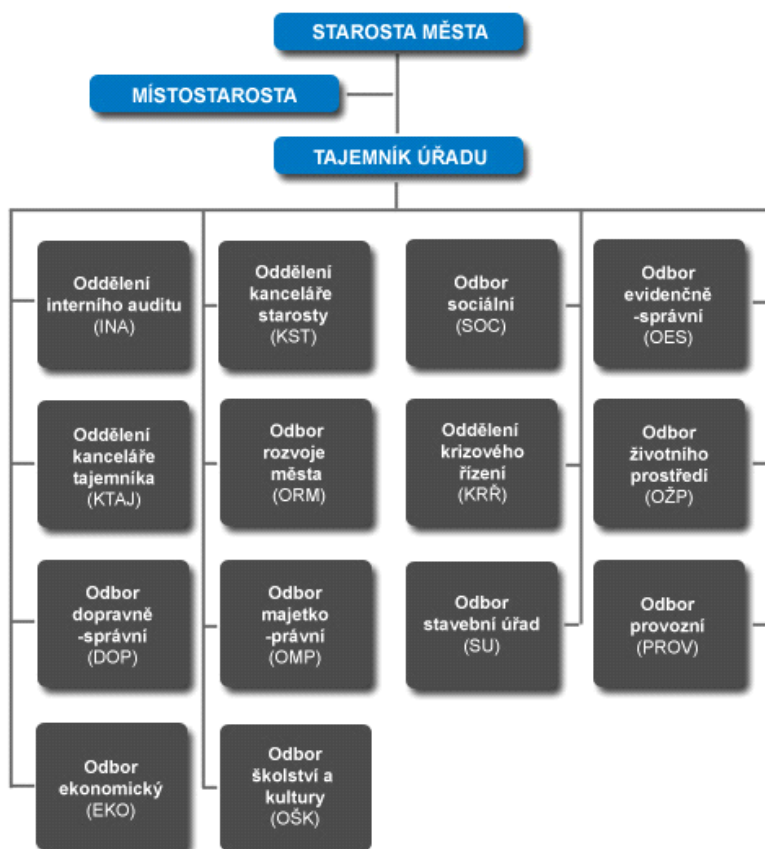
STAROSTA MĚSTA

MÍSTOSTAROSTA

TAJEMNÍK ÚŘADU

Oddělení interního auditu (INA)

Oddělení kanceláře tajemníka (KTAJ)

Odbor dopravně -správní (DOP)

Odbor ekonomický (EKO)

Oddělení kanceláře starosty (KST)

Odbor rozvoje města (ORM)

Odbor majetko -právní (OMP)

Odbor školství a kultury (OŠK)

Odbor sociální (SOC)

Oddělení krizového řízení (KRŘ)

Odbor stavební úřad (SU)

Odbor evidenčně -správní (OES)

Odbor životního prostředí (OŽP)

Odbor provozní (PROV)